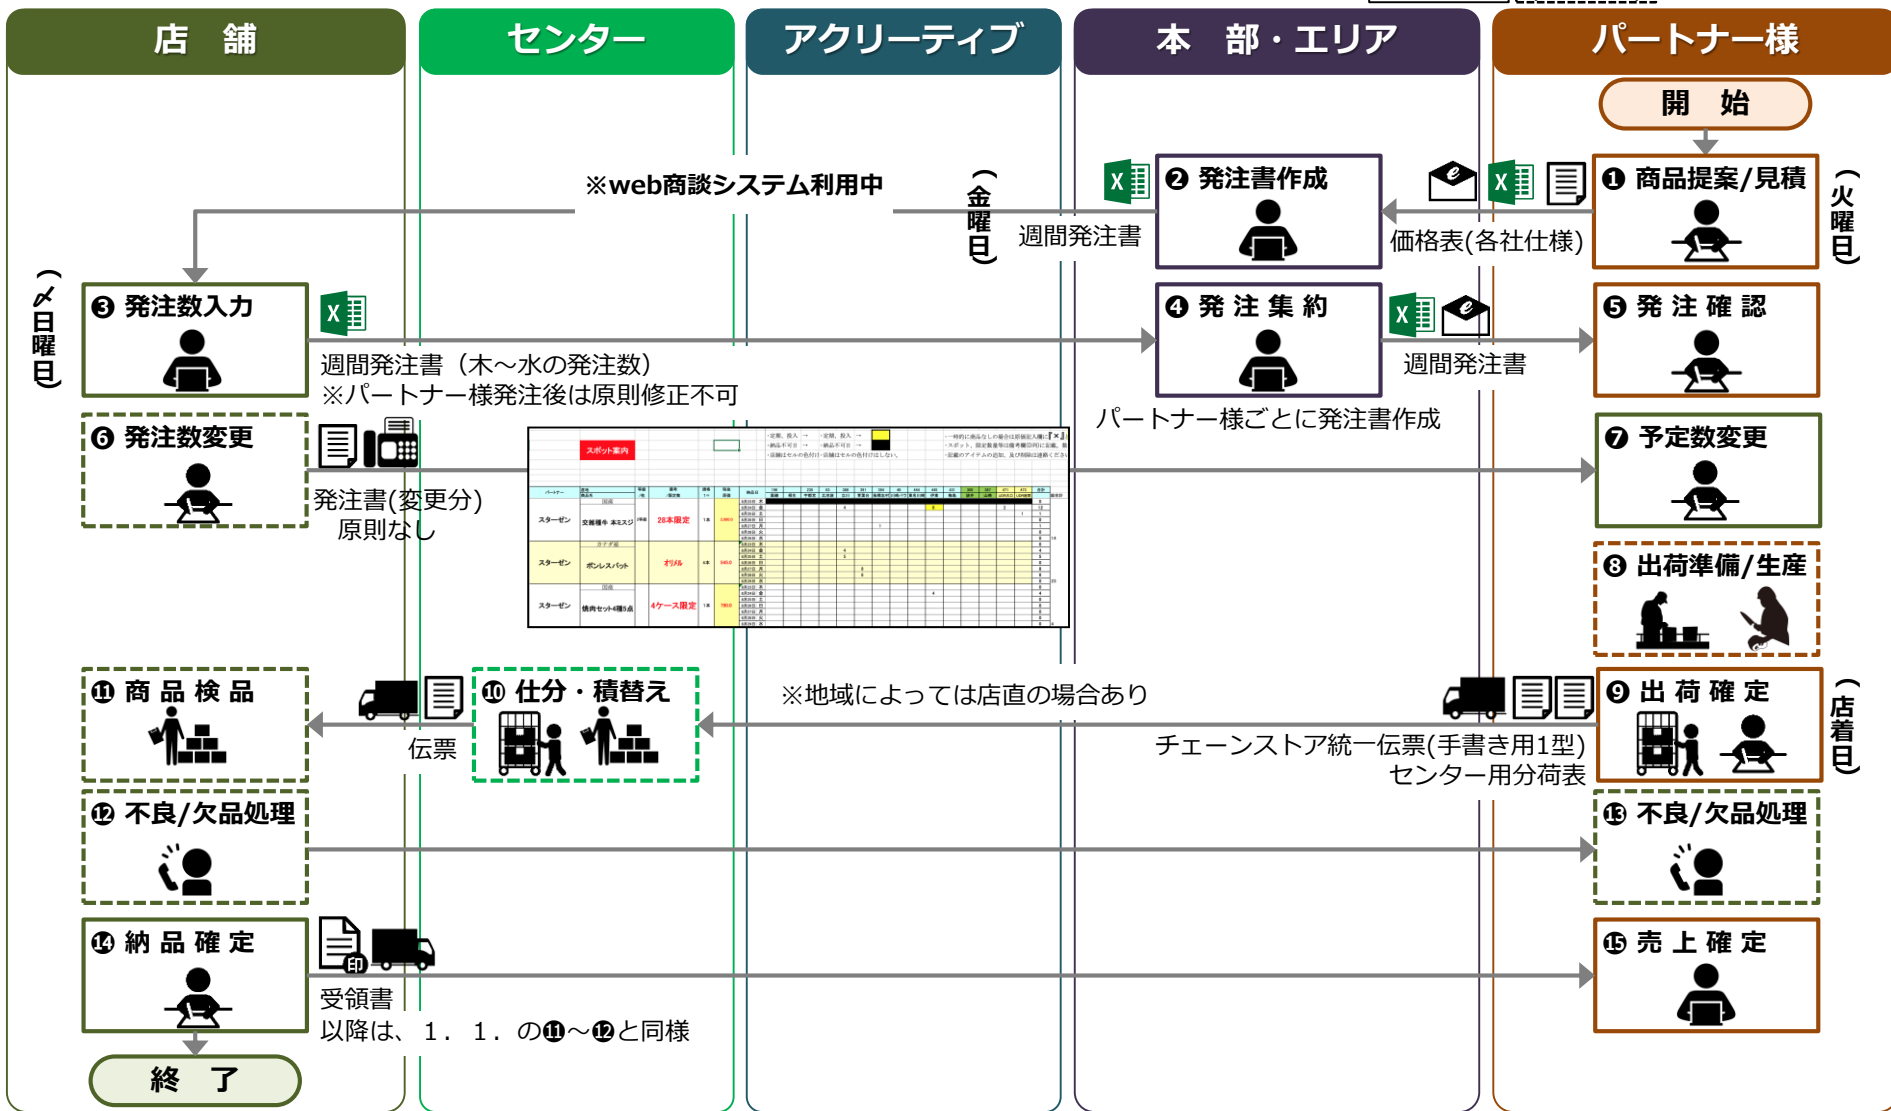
店　舗

センター

アクリーティブ

本　部・エリア

パートナー様

開　始

❶ 商品提案/見積

（火曜日）

価格表(各社仕様)

❷ 発注書作成

週間発注書

（金曜日）

※web商談システム利用中

（〆日曜日）

❸ 発注数入力

週間発注書（木～水の発注数）
※パートナー様発注後は原則修正不可

❹ 発 注 集 約

週間発注書

❺ 発 注 確 認

パートナー様ごとに発注書作成

❻ 発注数変更

発注書(変更分)
原則なし

❼ 予定数変更

❽ 出荷準備/生産

⓫ 商 品 検 品

伝票

❿ 仕分・積替え

※地域によっては店直の場合あり

❾ 出 荷 確 定

（店着日）

チェーンストア統一伝票(手書き用1型)
センター用分荷表

⓬ 不良/欠品処理

⓭ 不良/欠品処理

⓮ 納 品 確 定

受領書
以降は、１．１．の⓫～⓬と同様

⓯ 売 上 確 定

終　了